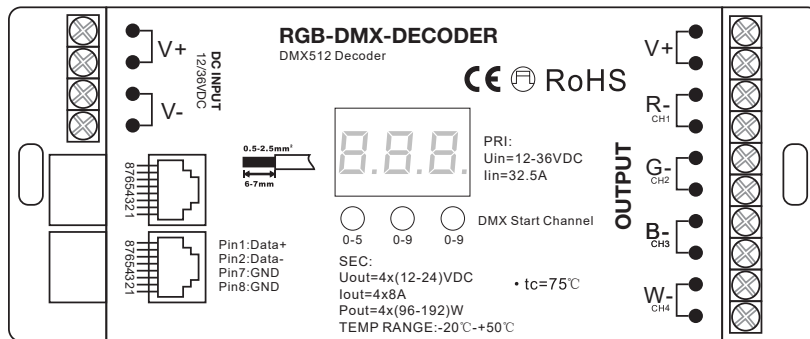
RGB-DMX-DECODER
DMX512 Decoder

V+
DC INPUT
12/36VDC
V-

CE RoHS

0.5-2.5mm²
6-7mm

87654321

87654321

Pin1:Data+
Pin2:Data-
Pin7:GND
Pin8:GND

8.8.8.

PRI:
Uin=12-36VDC
Iin=32.5A

0-5 0-9 0-9
DMX Start Channel

SEC:
Uout=4x(12-24)VDC
Iout=4x8A
Pout=4x(96-192)W
TEMP RANGE:-20℃-+50℃

• tc=75℃

V+
R-
CH1
G-
CH2
B-
CH3
W-
CH4
OUTPUT